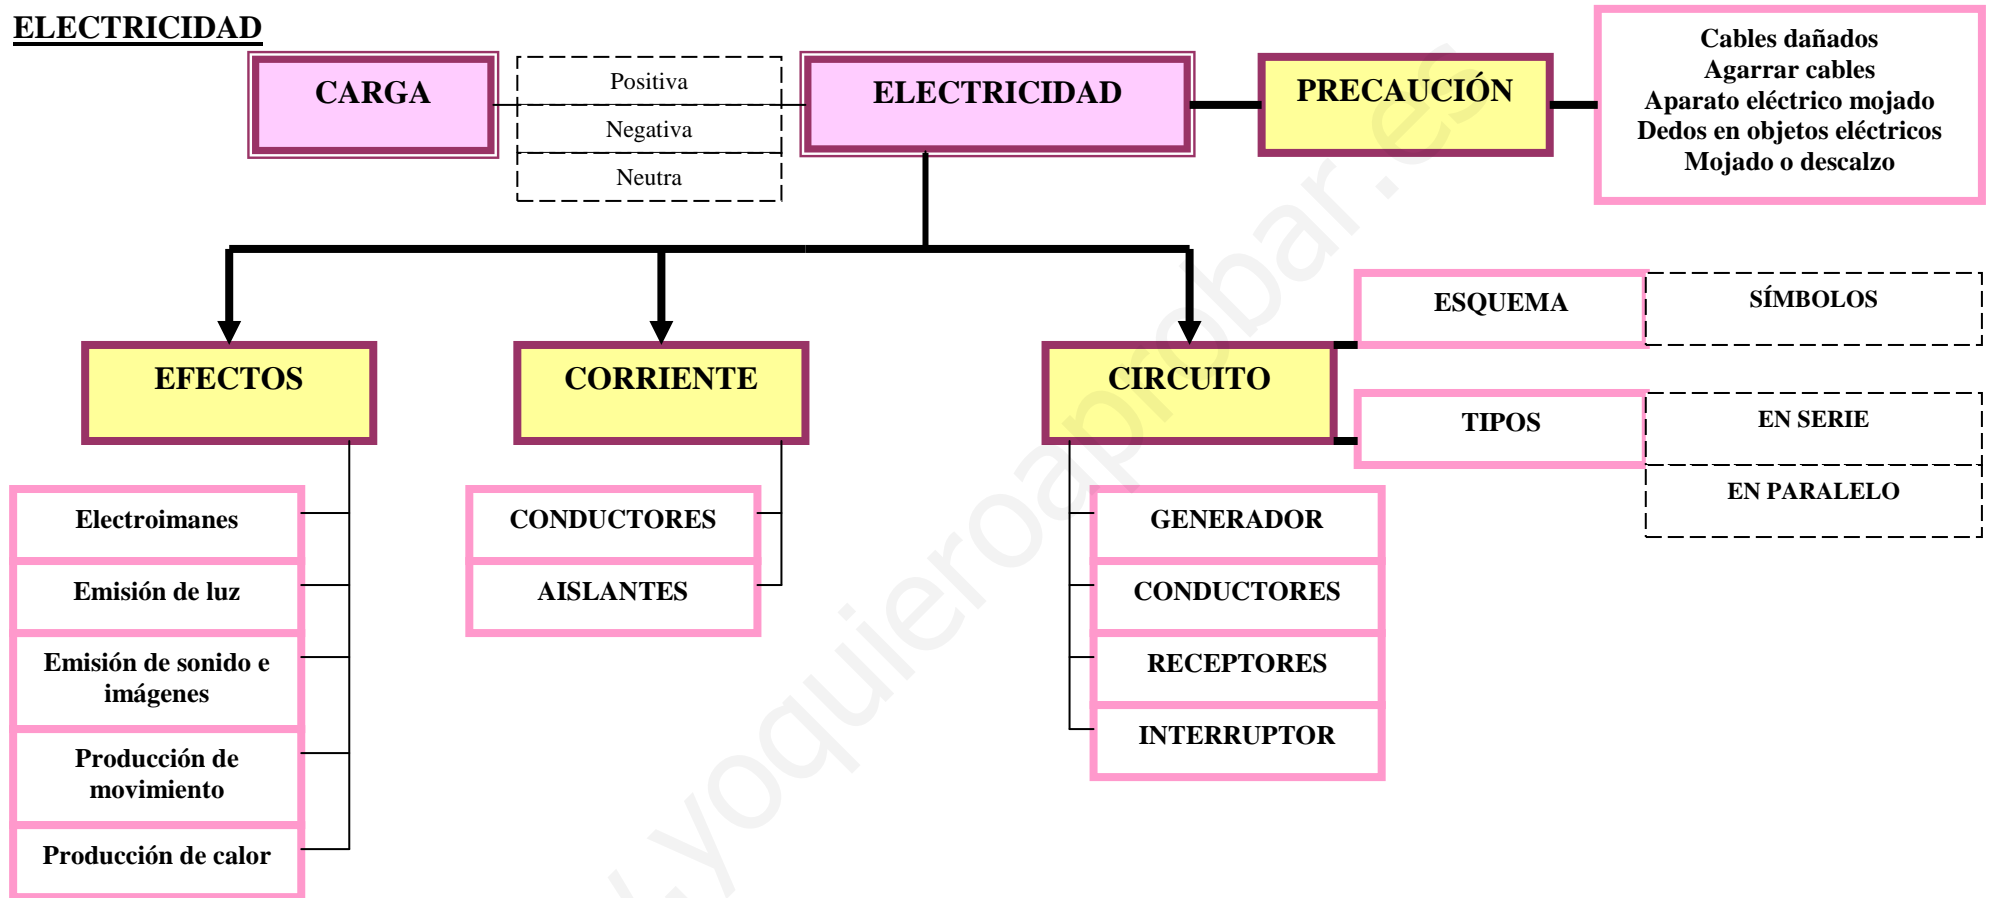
ELECTRICIDAD

CARGA

Positiva

Negativa

Neutra

ELECTRICIDAD

PRECAUCIÓN

Cables dañados
Agarrar cables
Aparato eléctrico mojado
Dedos en objetos eléctricos
Mojado o descalzo

ESQUEMA

SÍMBOLOS

EFECTOS

CORRIENTE

CIRCUITO

TIPOS

EN SERIE

EN PARALELO

Electroimanes

Emisión de luz

Emisión de sonido e imágenes

Producción de movimiento

Producción de calor

CONDUCTORES

AISLANTES

GENERADOR

CONDUCTORES

RECEPTORES

INTERRUPTOR

.yoquieroaprobar.es